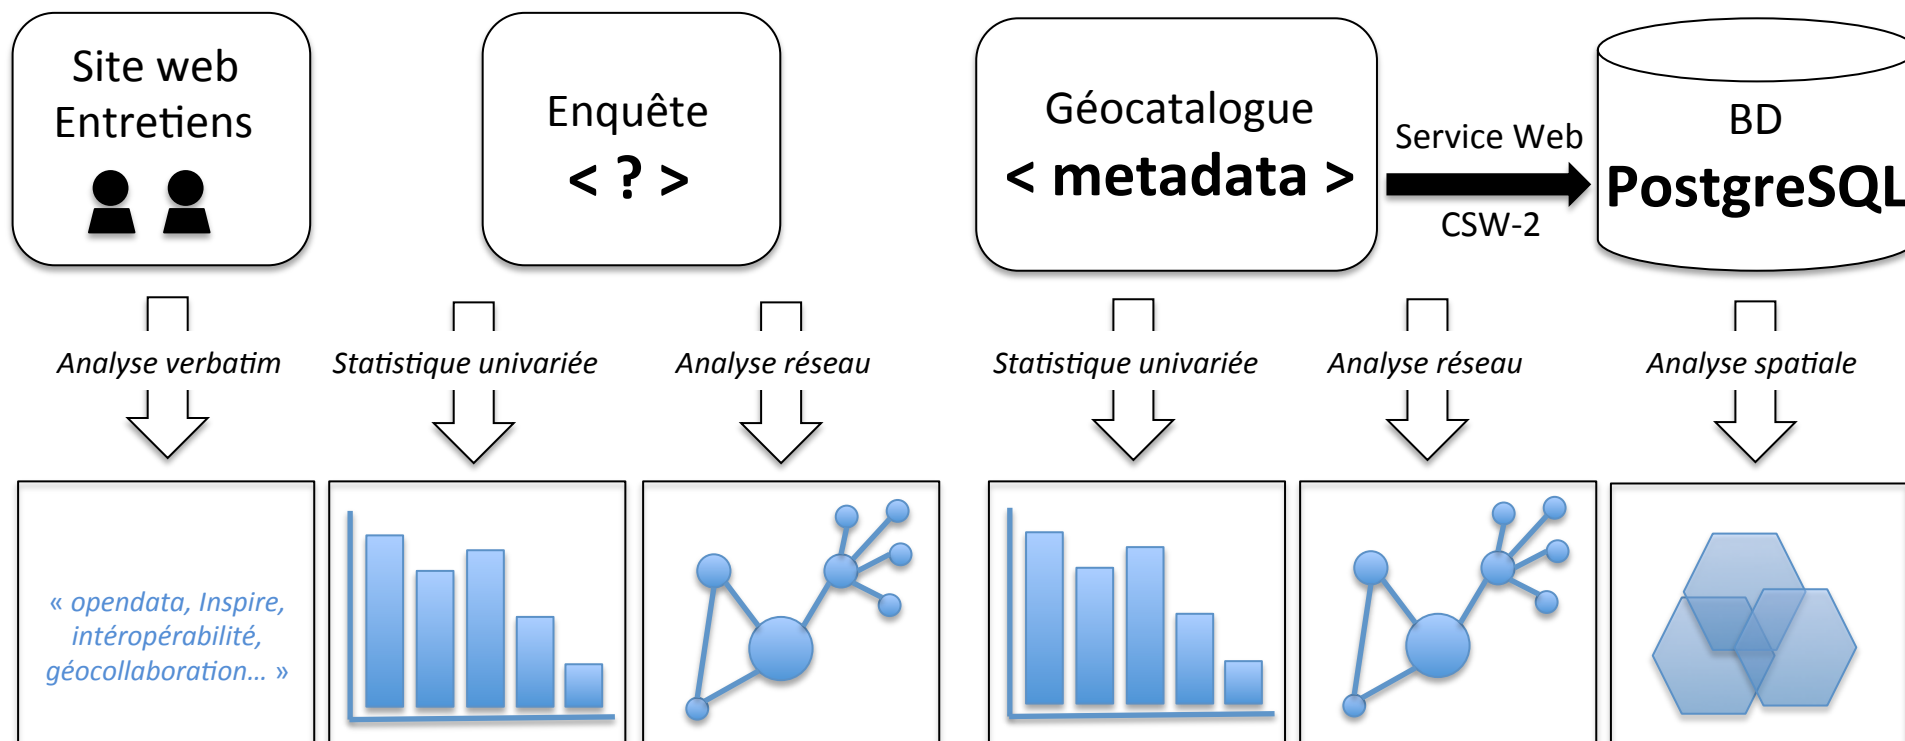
Site web
Entretiens

Enquête
< ? >

Géocatalogue
< metadata >

Service Web
CSW-2

BD
PostgreSQL

Analyse verbatim

Statistique univariée

Analyse réseau

Statistique univariée

Analyse réseau

Analyse spatiale

« opendata, Inspire, intéropérabilité, géocollaboration… »